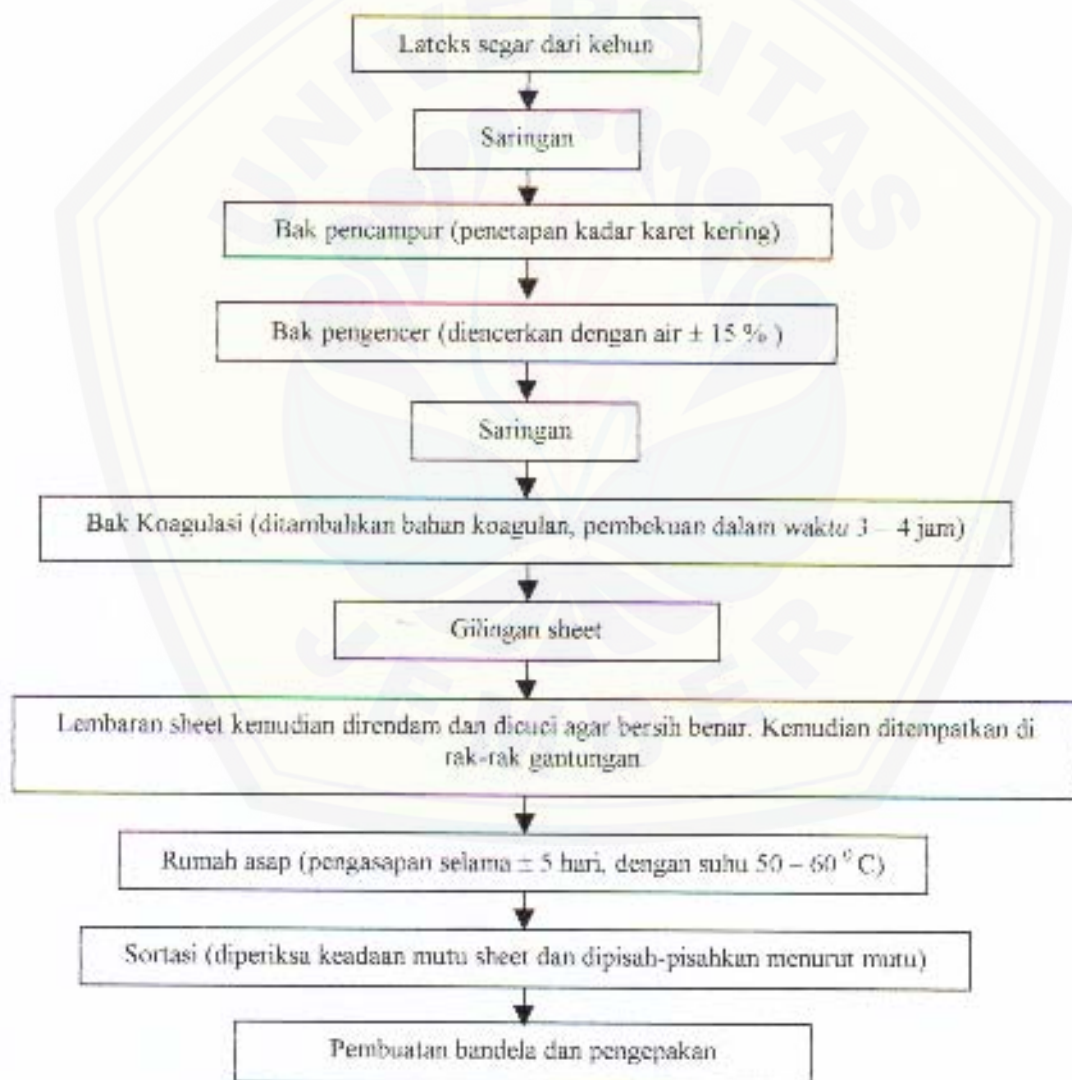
Lateks segar dari kebun

Saringan

Bak pencampur (penetapan kadar karet kering)

Bak pengencer (diencerkan dengan air ± 15 % )

Saringan

Bak Koagulasi (ditambahkan bahan koagulan, pembekuan dalam waktu 3 – 4 jam)

Gilingan sheet

Lembaran sheet kemudian direndam dan dicuci agar bersih benar. Kemudian ditempatkan di rak-rak gantungan.

Rumah asap (pengasapan selama ± 5 hari, dengan suhu 50 – 60 $^0$ C)

Sortasi (diperiksa keadaan mutu sheet dan dipisah-pisahkan menurut mutu)

Pembuatan bandela dan pengepakan